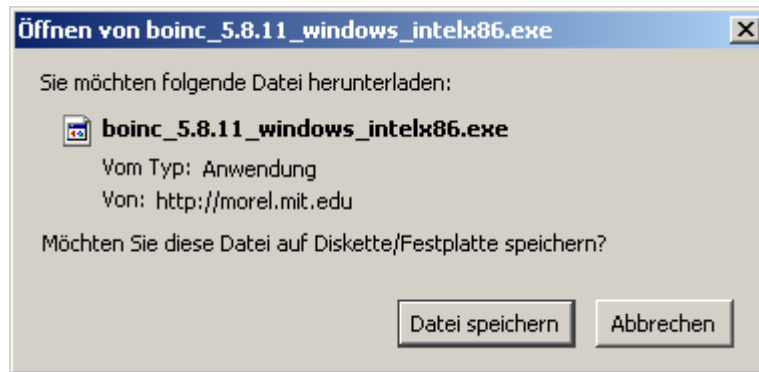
Öffnen von boinc_5.8.11_windows_intelx86.exe

Sie möchten folgende Datei herunterladen:

boinc_5.8.11_windows_intelx86.exe

Vom Typ: Anwendung

Von: http://morel.mit.edu

Möchten Sie diese Datei auf Diskette/Festplatte speichern?

Datei speichern

Abbrechen